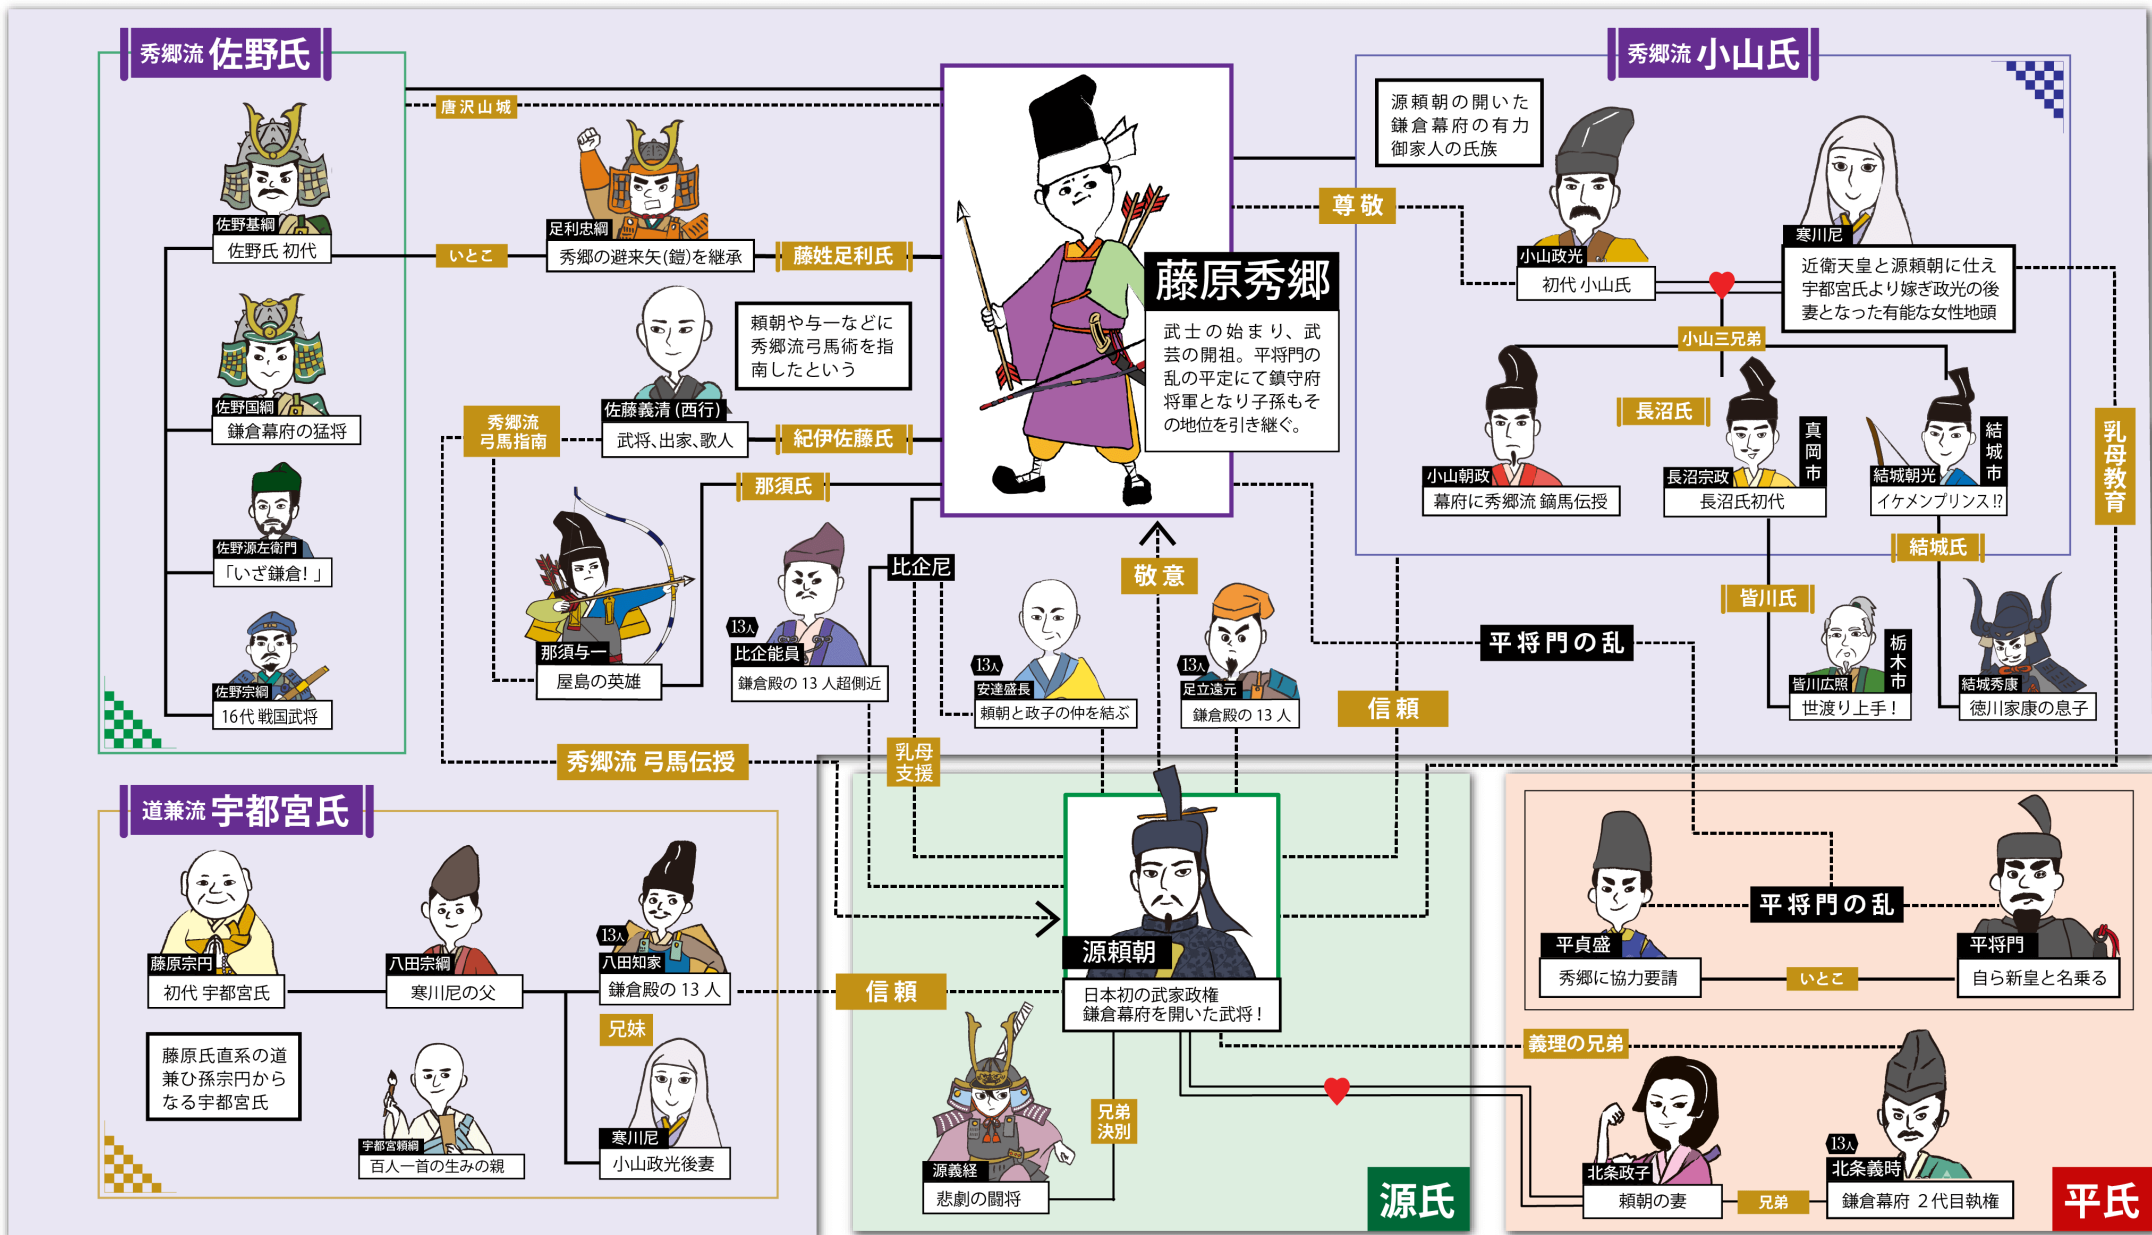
秀郷流 佐野氏

佐野基綱
佐野氏 初代

佐野国綱
鎌倉幕府の猛将

佐野源左衛門
「いざ鎌倉！」

佐野宗綱
16代 戦国武将

唐沢山城
いとこ

足利忠綱
秀郷の避来矢(鎧)を継承
藤姓足利氏

頼朝や与一などに秀郷流弓馬術を指南したという

佐藤義清（西行）
武将、出家、歌人
紀伊佐藤氏

秀郷流弓馬指南

那須氏
那須与一
屋島の英雄

13人
比企能員
鎌倉殿の 13 人超側近

比企尼

13人
安達盛長
頼朝と政子の仲を結ぶ

敬意

13人
足立遠元
鎌倉殿の 13 人

藤原秀郷
武士の始まり、武芸の開祖。平将門の乱の平定にて鎮守府将軍となり子孫もその地位を引き継ぐ。

尊敬

秀郷流 小山氏

源頼朝の開いた鎌倉幕府の有力御家人の氏族

小山政光
初代 小山氏

寒川尼
近衛天皇と源頼朝に仕え宇都宮氏より嫁ぎ政光の後妻となった有能な女性地頭

小山三兄弟

小山朝政
幕府に秀郷流 鏑馬伝授

長沼氏
長沼宗政
長沼氏初代
真岡市

結城朝光
イケメンプリンス⁉
結城市

結城氏

皆川氏
皆川広照
世渡り上手！
栃木市

結城秀康
徳川家康の息子

乳母教育

平将門の乱

信頼

秀郷流 弓馬伝授

乳母支援

道兼流 宇都宮氏

藤原宗円
初代 宇都宮氏

八田宗綱
寒川尼の父

13人
八田知家
鎌倉殿の 13 人

兄妹

藤原氏直系の道兼ひ孫宗円からなる宇都宮氏

宇都宮頼綱
百人一首の生みの親

寒川尼
小山政光後妻

信頼

源頼朝
日本初の武家政権鎌倉幕府を開いた武将！

源義経
悲劇の闘将

兄弟決別

源氏

平将門の乱

平貞盛
秀郷に協力要請

いとこ

平将門
自ら新皇と名乗る

義理の兄弟

北条政子
頼朝の妻

兄弟

13人
北条義時
鎌倉幕府 2代目執権

平氏